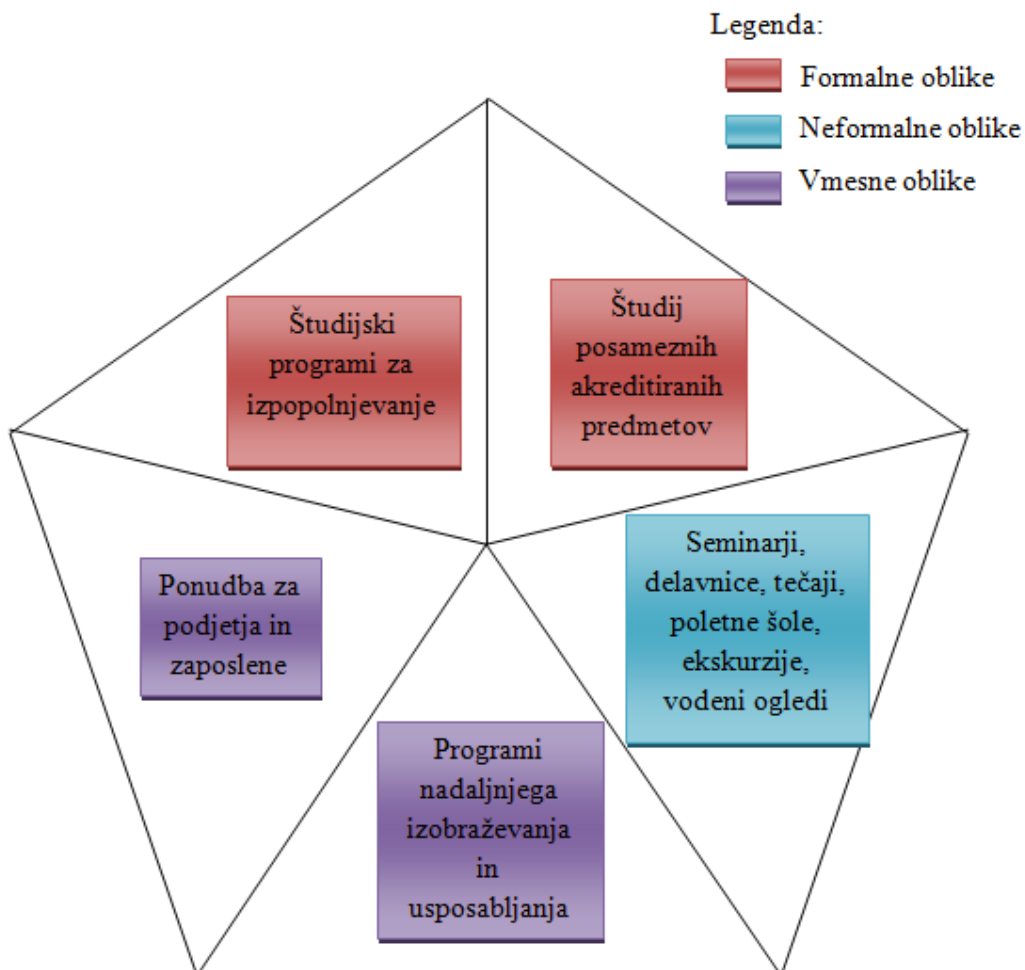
Legenda:
Formalne oblike
Neformalne oblike
Vmesne oblike

Študijski programi za izpopolnjevanje

Študij posameznih akreditiranih predmetov

Ponudba za podjetja in zaposlene

Seminarji, delavnice, tečaji, poletne šole, ekskurzije, vodeni ogledi

Programi nadaljnjega izobraževanja in usposabljanja